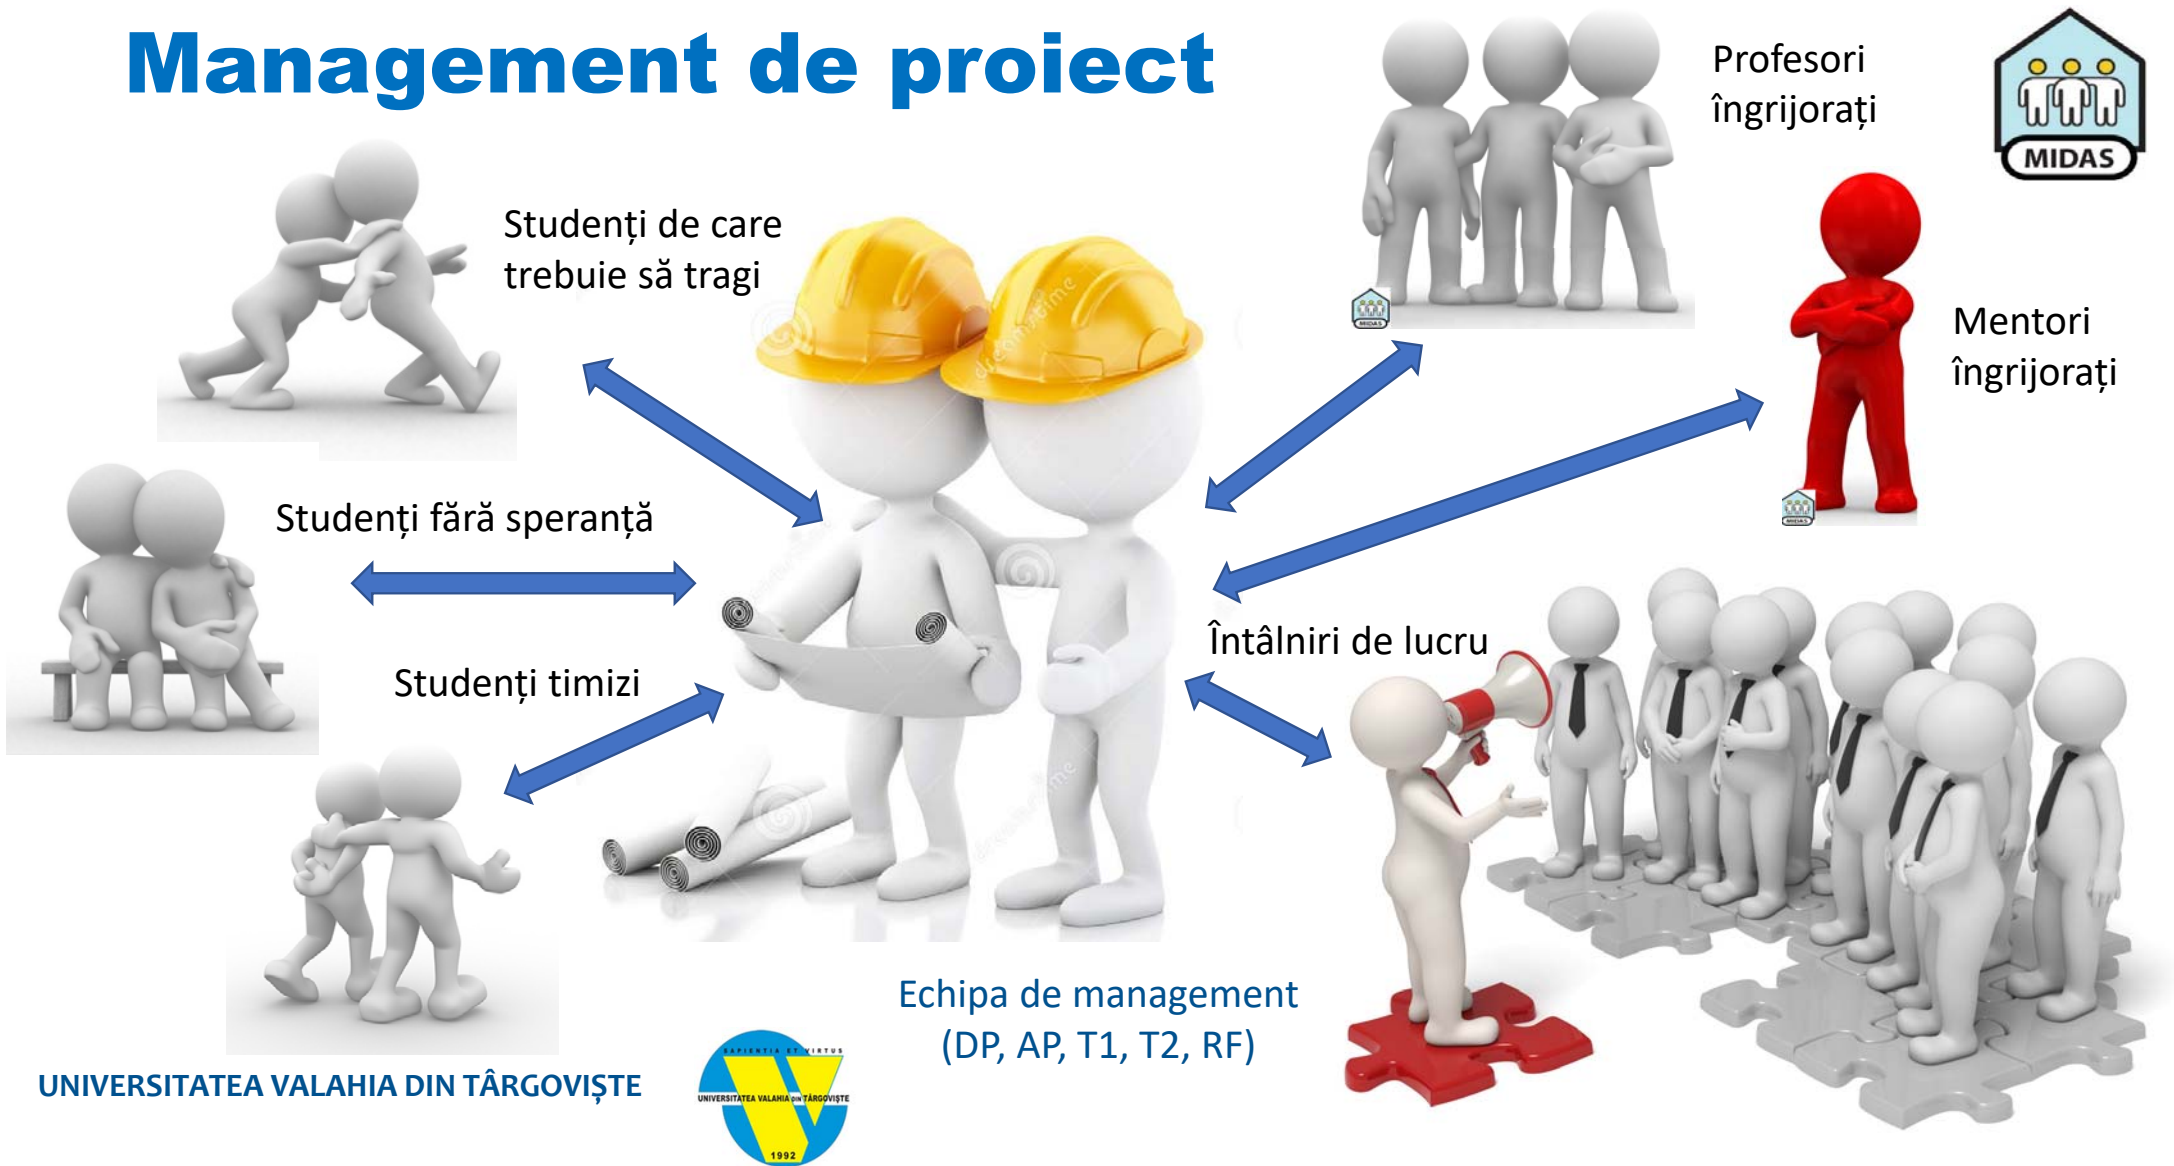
Management de proiect

Profesori îngrijorați

MIDAS

Studenți de care trebuie să tragi

Mentori îngrijorați

Studenți fără speranță

Întâlniri de lucru

Studenți timizi

Echipa de management (DP, AP, T1, T2, RF)

UNIVERSITATEA VALAHIA DIN TÂRGOVIȘTE

SAPIENTIA ET VIRTUS
UNIVERSITATEA VALAHIA DIN TÂRGOVIȘTE
1992